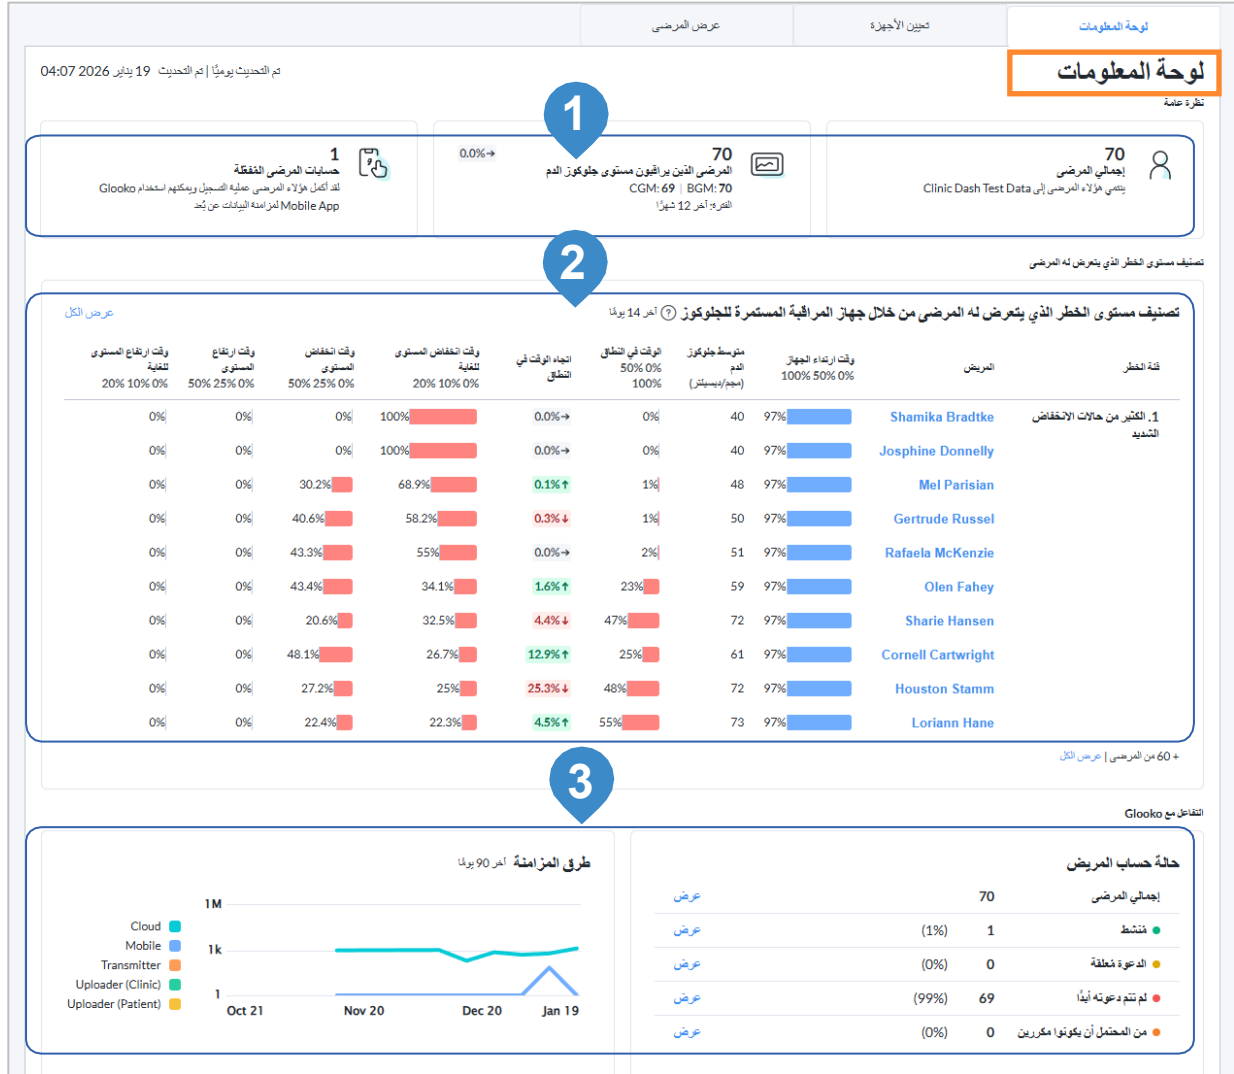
لوحة المعلومات | تعيين الأجهزة | عرض المرضى

لوحة المعلومات
نظرة عامة

تم التحديث يوميًا | تم التحديث 19 يناير 2026 04:07

70
إجمالي المرضى
ينتمي هؤلاء المرضى إلى Clinic Dash Test Data

70
المرضى الذين يراقبون مستوى جلوكوز الدم
BGM: 70 | CGM: 69
الفترة: آخر 12 شهرًا
0.0%→

1
حسابات المرضى المقفلة
لقد أكمل هؤلاء المرضى عملية التسجيل ويمكنهم استخدام Glooko Mobile App لمزامنة البيانات عن بُعد

1

2

تصنيف مستوى الخطر الذي يتعرض له المرضى

تصنيف مستوى الخطر الذي يتعرض له المرضى من خلال جهاز المراقبة المستمرة للجلوكوز ? آخر 14 يومًا
عرض الكل

| فئة الخطر | المريض | وقت ارتداء الجهاز 100% 50% 0% | متوسط جلوكوز الدم (مجم/ديسيلتر) | الوقت في النطاق 50% 0% 100% | اتجاه الوقت في النطاق | وقت انخفاض المستوى للغاية 20% 10% 0% | وقت انخفاض المستوى 50% 25% 0% | وقت ارتفاع المستوى 50% 25% 0% | وقت ارتفاع المستوى للغاية 20% 10% 0% |
|---|---|---|---|---|---|---|---|---|---|
| 1. الكثير من حالات الانخفاض الشديد | Shamika Bradtke | 97% | 40 | 0% | 0.0%→ | 100% | 0% | 0% | 0% |
| | Josphine Donnelly | 97% | 40 | 0% | 0.0%→ | 100% | 0% | 0% | 0% |
| | Mel Parisian | 97% | 48 | 1% | 0.1%↑ | 68.9% | 30.2% | 0% | 0% |
| | Gertrude Russel | 97% | 50 | 1% | 0.3%↓ | 58.2% | 40.6% | 0% | 0% |
| | Rafaela McKenzie | 97% | 51 | 2% | 0.0%→ | 55% | 43.3% | 0% | 0% |
| | Olen Fahey | 97% | 59 | 23% | 1.6%↑ | 34.1% | 43.4% | 0% | 0% |
| | Sharie Hansen | 97% | 72 | 47% | 4.4%↓ | 32.5% | 20.6% | 0% | 0% |
| | Cornell Cartwright | 97% | 61 | 25% | 12.9%↑ | 26.7% | 48.1% | 0% | 0% |
| | Houston Stamm | 97% | 72 | 48% | 25.3%↓ | 25% | 27.2% | 0% | 0% |
| | Loriann Hane | 97% | 73 | 55% | 4.5%↑ | 22.3% | 22.4% | 0% | 0% |

+ 60 من المرضى | عرض الكل

3

التفاعل مع Glooko

حالة حساب المريض
| إجمالي المرضى | 70 | | عرض |
|---|---|---|---|
| نشط | 1 | (1%) | عرض |
| الدعوة معلقة | 0 | (0%) | عرض |
| لم تتم دعوته أبدًا | 69 | (99%) | عرض |
| من المحتمل أن يكونوا مكررين | 0 | (0%) | عرض |

طرق المزامنة آخر 90 يومًا
1M
1k
1
Oct 21 Nov 20 Dec 20 Jan 19
Cloud
Mobile
Transmitter
Uploader (Clinic)
Uploader (Patient)